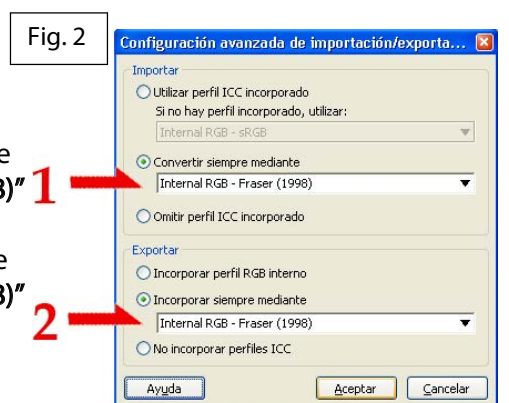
Fig. 2

e
3)"

e
3)"

Configuración avanzada de importación/exporta...

Importar

Utilizar perfil ICC incorporado

Si no hay perfil incorporado, utilizar:

Internal RGB - sRGB

Convertir siempre mediante

Internal RGB - Fraser (1998)

Omitir perfil ICC incorporado

Exportar

Incorporar perfil RGB interno

Incorporar siempre mediante

Internal RGB - Fraser (1998)

No incorporar perfiles ICC

Ayuda

Aceptar

Cancelar

1

2